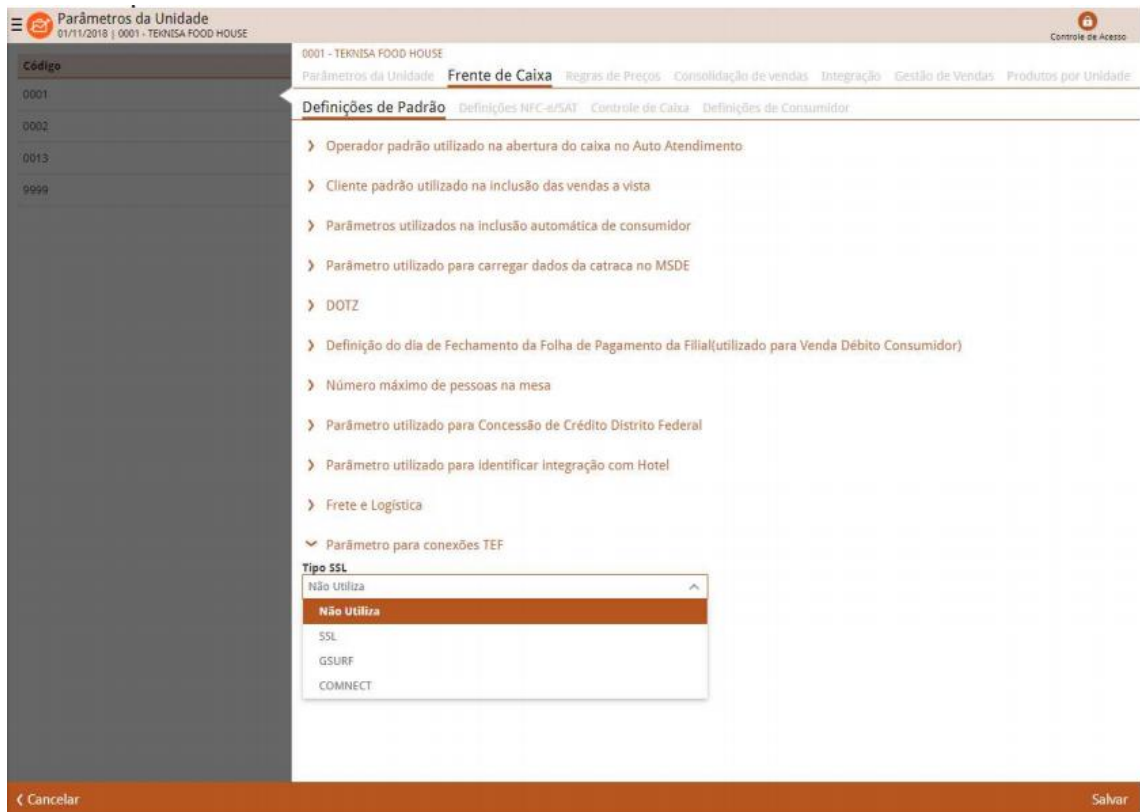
Parâmetros da Unidade
01/11/2018 | 0001 - TEKNISA FOOD HOUSE

Controle de Acesso

Código
0001
0002
0013
9999

0001 - TEKNISA FOOD HOUSE
Parâmetros da Unidade Frente de Caixa Regras de Preços Consolidação de vendas Integração Gestão de Vendas Produtos por Unidade

Definições de Padrão Definições NFC-e/SAT Controle de Caixa Definições de Consumidor

› Operador padrão utilizado na abertura do caixa no Auto Atendimento

› Cliente padrão utilizado na inclusão das vendas a vista

› Parâmetros utilizados na inclusão automática de consumidor

› Parâmetro utilizado para carregar dados da catraca no MSDE

› DOTZ

› Definição do dia de Fechamento da Folha de Pagamento da Filial(utilizado para Venda Débito Consumidor)

› Número máximo de pessoas na mesa

› Parâmetro utilizado para Concessão de Crédito Distrito Federal

› Parâmetro utilizado para identificar integração com Hotel

› Frete e Logística

› Parâmetro para conexões TEF

Tipo SSL
Não Utiliza
Não Utiliza
SSL
GSURF
COMNECT

‹ Cancelar
Salvar